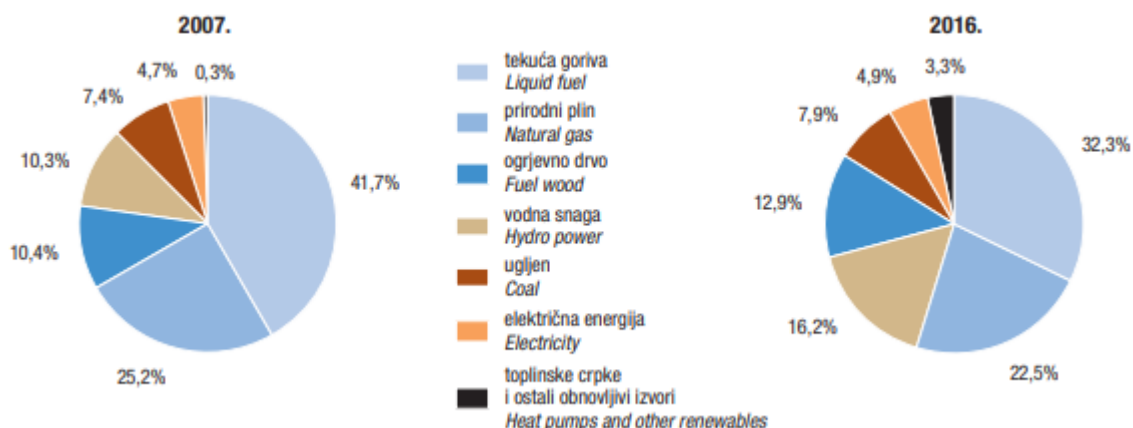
2007.

4,7%
0,3%
7,4%
10,3%
41,7%
10,4%
25,2%

tekuća goriva
*Liquid fuel*
prirodni plin
*Natural gas*
ogrjevno drvo
*Fuel wood*
vodna snaga
*Hydro power*
ugljen
*Coal*
električna energija
*Electricity*
toplinske crpke i ostali obnovljivi izvori
*Heat pumps and other renewables*

2016.

4,9%
3,3%
7,9%
32,3%
12,9%
16,2%
22,5%